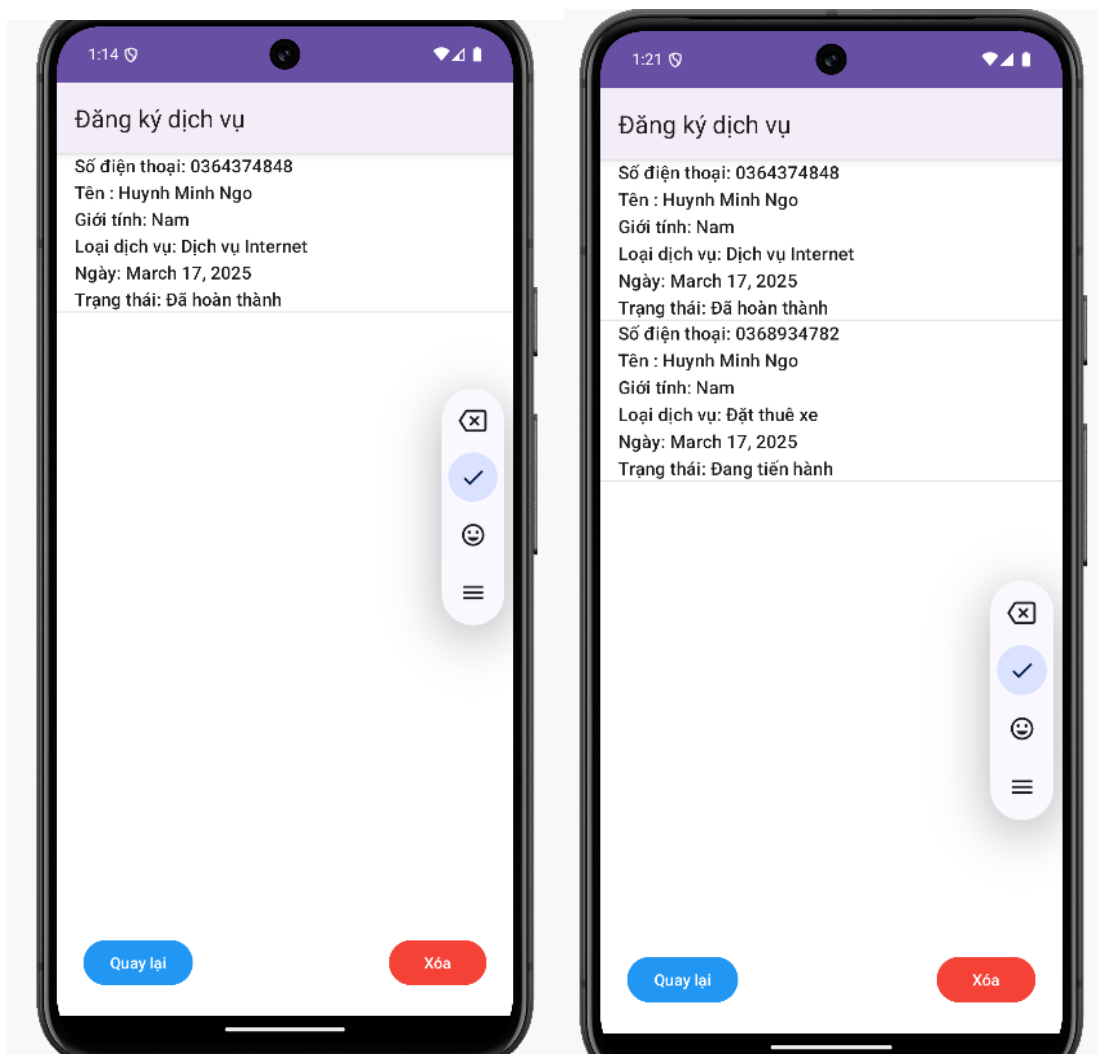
1:14

Đăng ký dịch vụ

Số điện thoại: 0364374848
Tên : Huynh Minh Ngo
Giới tính: Nam
Loại dịch vụ: Dịch vụ Internet
Ngày: March 17, 2025
Trạng thái: Đã hoàn thành

Quay lại

Xóa

1:21

Đăng ký dịch vụ

Số điện thoại: 0364374848
Tên : Huynh Minh Ngo
Giới tính: Nam
Loại dịch vụ: Dịch vụ Internet
Ngày: March 17, 2025
Trạng thái: Đã hoàn thành

Số điện thoại: 0368934782
Tên : Huynh Minh Ngo
Giới tính: Nam
Loại dịch vụ: Đặt thuê xe
Ngày: March 17, 2025
Trạng thái: Đang tiến hành

Quay lại

Xóa